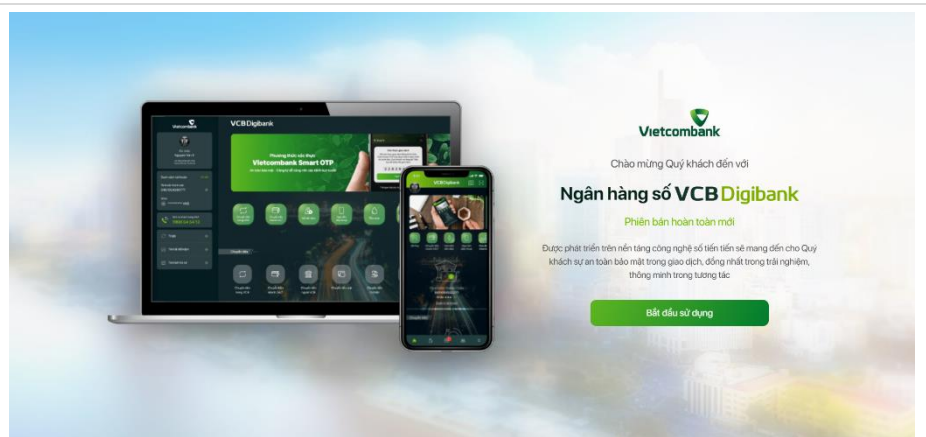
Vietcombank

Chào mừng Quý khách đến với

Ngân hàng số VCB Digibank

Phiên bản hoàn toàn mới

Được phát triển trên nền tảng công nghệ số tiên tiến sẽ mang đến cho Quý khách sự an toàn bảo mật trong giao dịch, đồng nhất trong trải nghiệm, thông minh trong tương tác

Bắt đầu sử dụng

VCB Digibank

Vietcombank Smart OTP

VCB Digibank